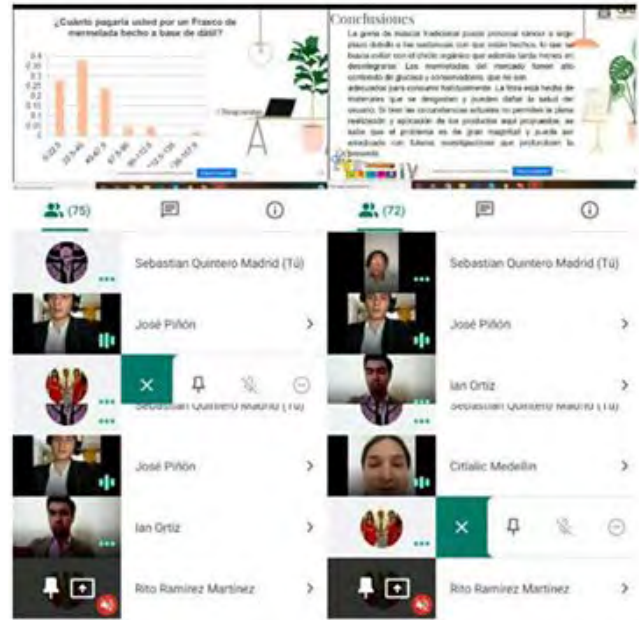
¿Cuánto pagaría usted por un Frasco de mermelada hecho a base de dátil?

0.4
0.35
0.3
0.25
0.2
0.15
0.1
0.05
0

Conclusiones

La gama de dulces tradicional puede provocar daños a largo plazo debido a los sustancias con que están hechos, lo que se busca evitar con el chicle orgánico que además tarda menos en desintegrarse. Las mermeladas del mercado tienen alto contenido de glucosa y conservadores, que no son adecuados para consumo habitualmente. La fibra está hecha de materiales que se degradan y pueden dañar la salud del usuario. Si bien las circunstancias actuales no permiten la plena realización y aplicación de los productos aquí propuestos, se sabe que el problema es de gran magnitud y puede ser atendido con futuras investigaciones que produzcan la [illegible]

(75)

Sebastian Quintero Madrid (Tú)

José Piñón

Sebastian Quintero Madrid (Tú)

José Piñón

Ian Ortiz

Rito Ramirez Martinez

(72)

Sebastian Quintero Madrid (Tú)

José Piñón

Ian Ortiz

Sebastian Quintero Madrid (Tú)

Citlalic Medellin

Rito Ramirez Martinez